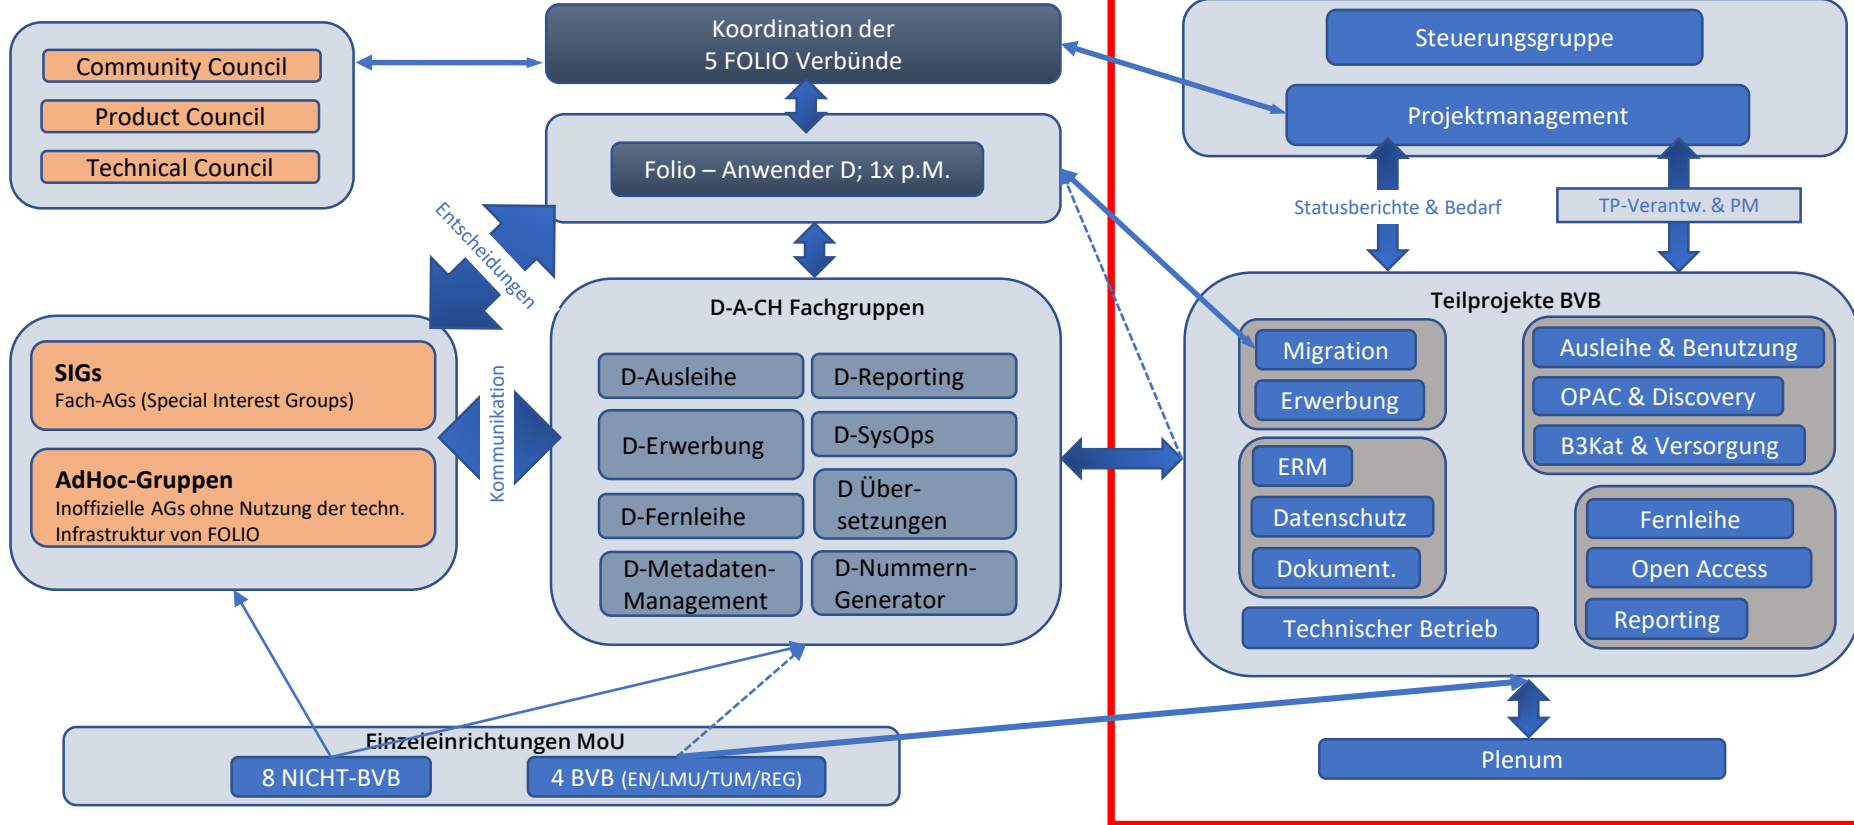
Community Council
Product Council
Technical Council

Koordination der
5 FOLIO Verbünde

Folio – Anwender D; 1x p.M.

Steuerungsgruppe
Projektmanagement

Statusberichte & Bedarf
TP-Verantw. & PM

Entscheidungen

Kommunikation

SIGs
Fach-AGs (Special Interest Groups)

AdHoc-Gruppen
Inoffizielle AGs ohne Nutzung der techn. Infrastruktur von FOLIO

D-A-CH Fachgruppen
D-Ausleihe
D-Reporting
D-Erwerbung
D-SysOps
D-Fernleihe
D Über-setzungen
D-Metadaten-Management
D-Nummern-Generator

Teilprojekte BVB
Migration
Erwerbung
ERM
Datenschutz
Dokument.
Technischer Betrieb
Ausleihe & Benutzung
OPAC & Discovery
B3Kat & Versorgung
Fernleihe
Open Access
Reporting

Einzeleinrichtungen MoU
8 NICHT-BVB
4 BVB (EN/LMU/TUM/REG)

Plenum